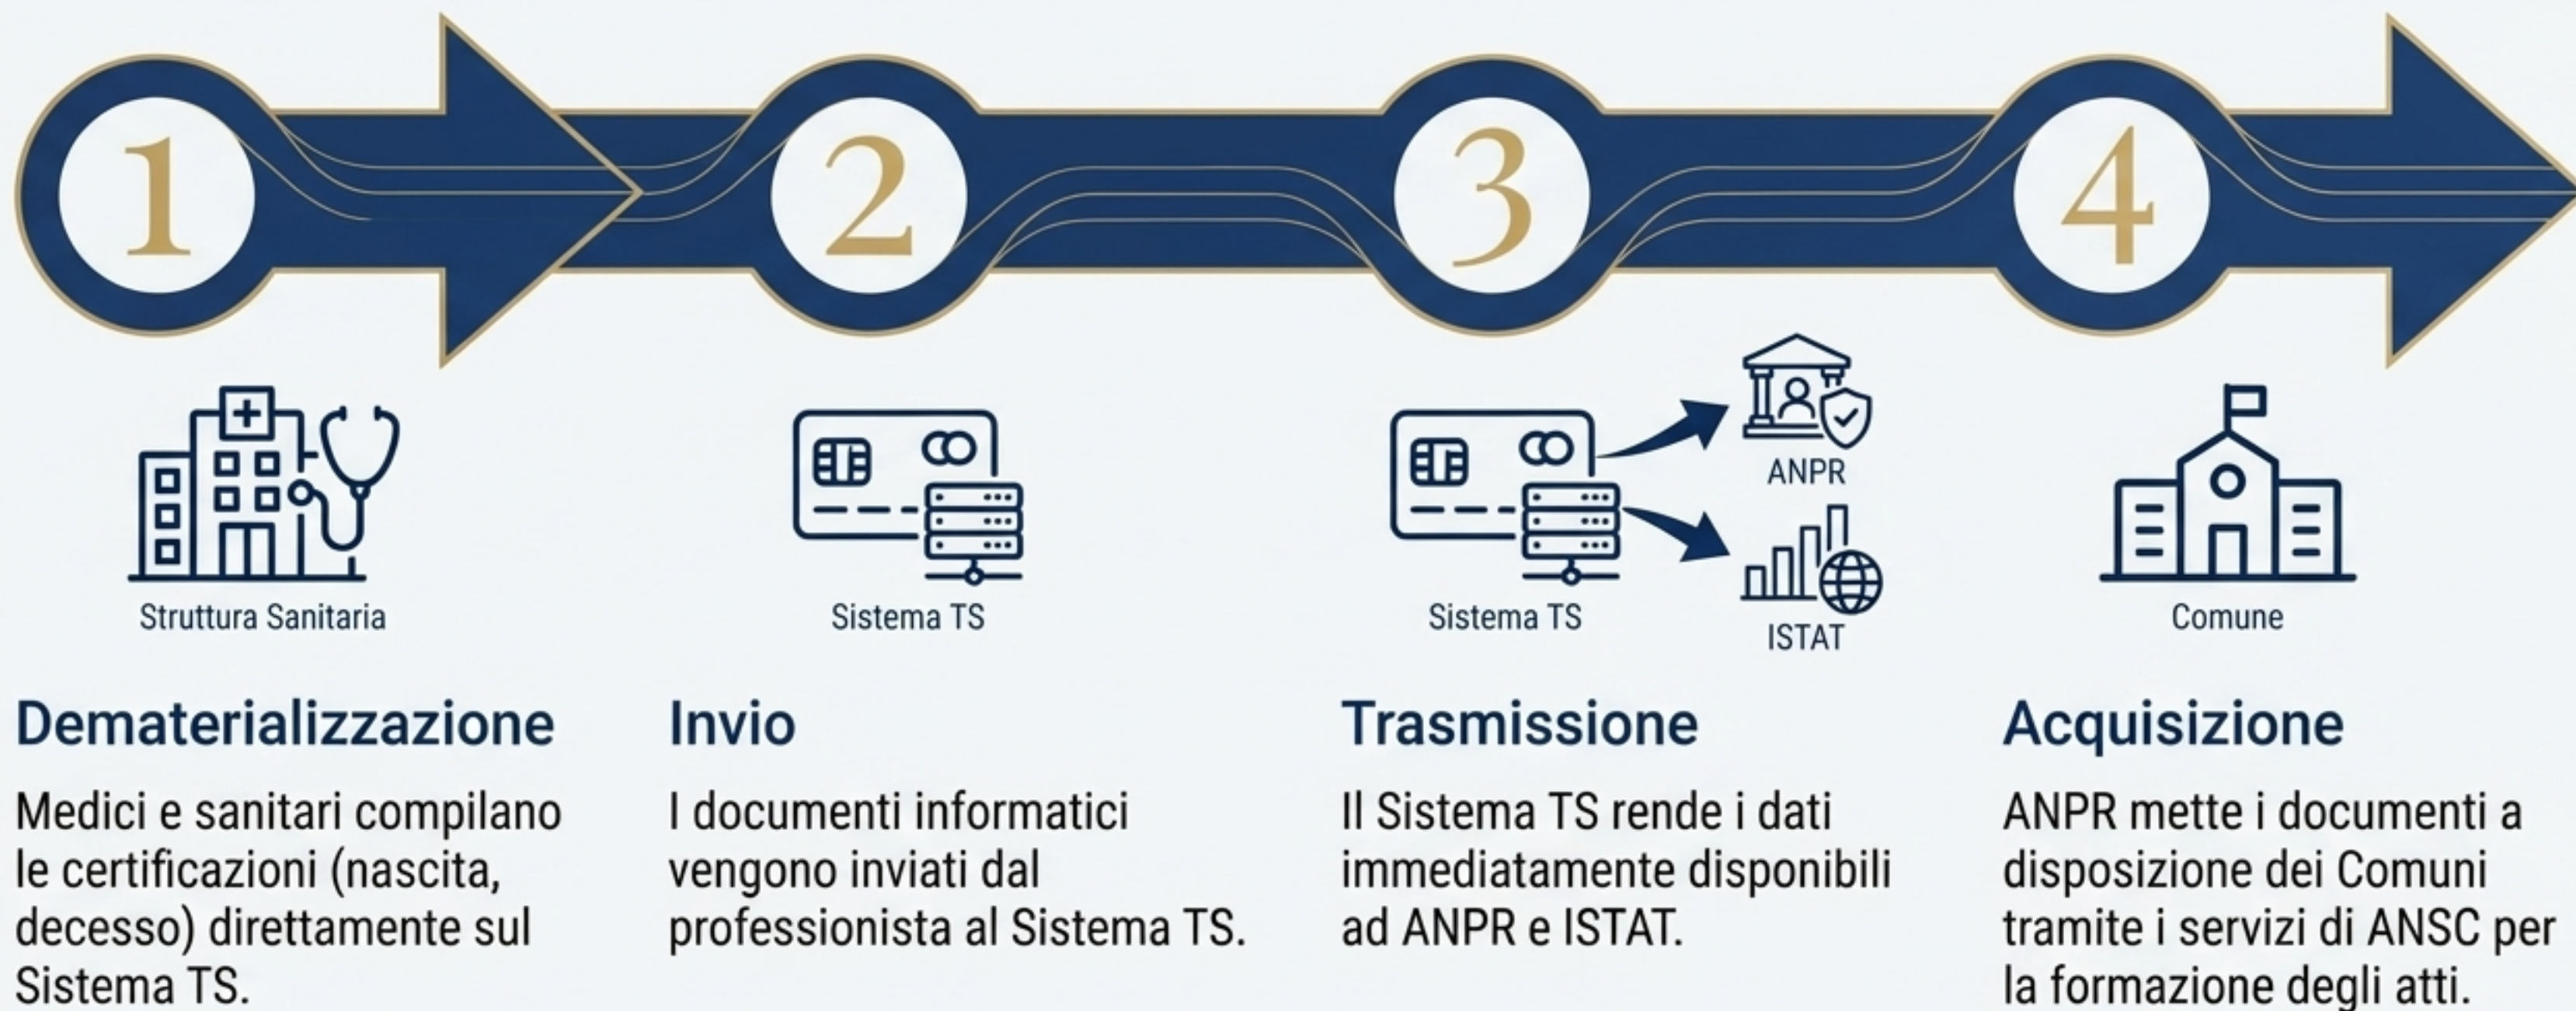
1
2
3
4

Struttura Sanitaria

Sistema TS

Sistema TS

ANPR

ISTAT

Comune

Dematerializzazione

Medici e sanitari compilano le certificazioni (nascita, decesso) direttamente sul Sistema TS.

Invio

I documenti informatici vengono inviati dal professionista al Sistema TS.

Trasmissione

Il Sistema TS rende i dati immediatamente disponibili ad ANPR e ISTAT.

Acquisizione

ANPR mette i documenti a disposizione dei Comuni tramite i servizi di ANSC per la formazione degli atti.